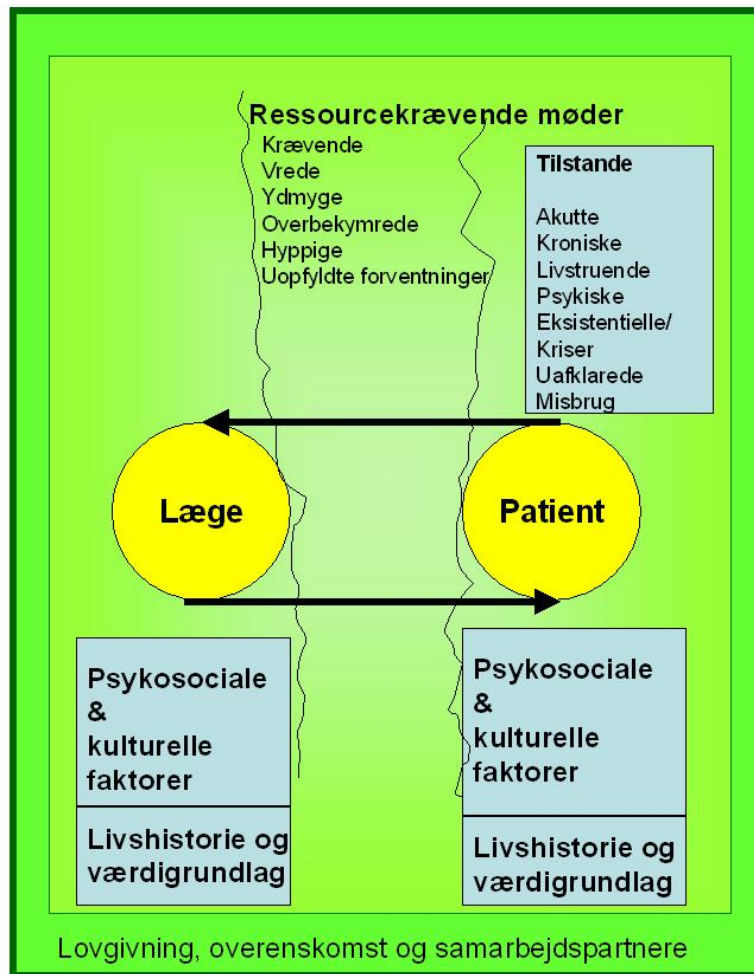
Ressourcekrævende møder

Krævende
Vrede
Ydmyge
Overbekymrede
Hyppige
Uopfyldte forventninger

Tilstande

Akutte
Kroniske
Livstruende
Psykiske
Eksistentielle/
Kriser
Uafklarede
Misbrug

Læge

Patient

Psykosociale & kulturelle faktorer

Livshistorie og værdigrundlag

Psykosociale & kulturelle faktorer

Livshistorie og værdigrundlag

Lovgivning, overenskomst og samarbejdspartnere